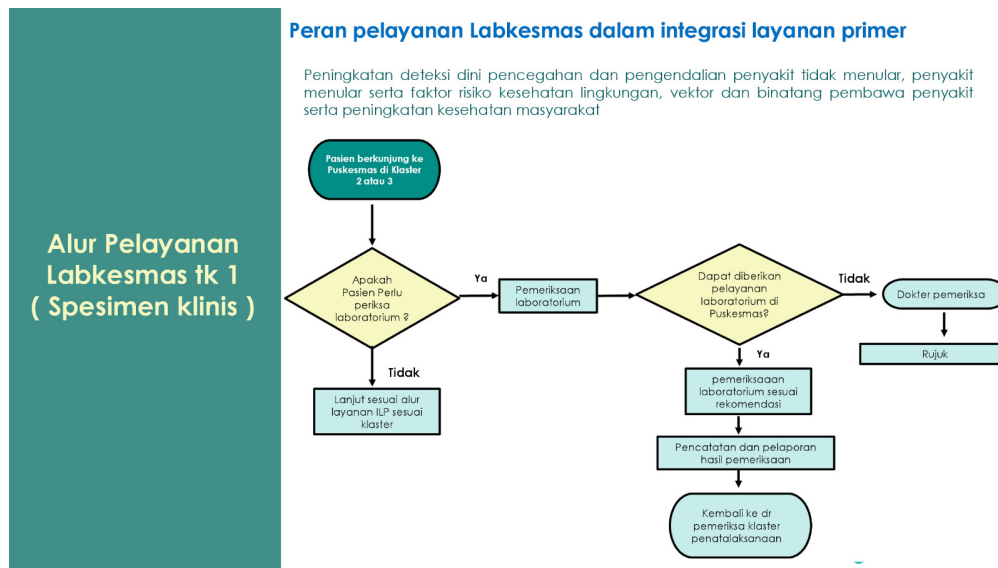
Alur Pelayanan Labkesmas tk 1 ( Spesimen klinis )

Peran pelayanan Labkesmas dalam integrasi layanan primer

Peningkatan deteksi dini pencegahan dan pengendalian penyakit tidak menular, penyakit menular serta faktor risiko kesehatan lingkungan, vektor dan binatang pembawa penyakit serta peningkatan kesehatan masyarakat

Pasien berkunjung ke Puskesmas di Klaster 2 atau 3

Apakah Pasien Perlu periksa laboratorium ?

Ya

Pemeriksaan laboratorium

Dapat diberikan pelayanan laboratorium di Puskesmas?

Tidak

Dokter pemeriksa

Rujuk

Tidak

Lanjut sesuai alur layanan ILP sesuai klaster

Ya

pemeriksaaan laboratorium sesuai rekomendasi

Pencatatan dan pelaporan hasil pemeriksaan

Kembali ke dr pemeriksa klaster penatalaksanaan